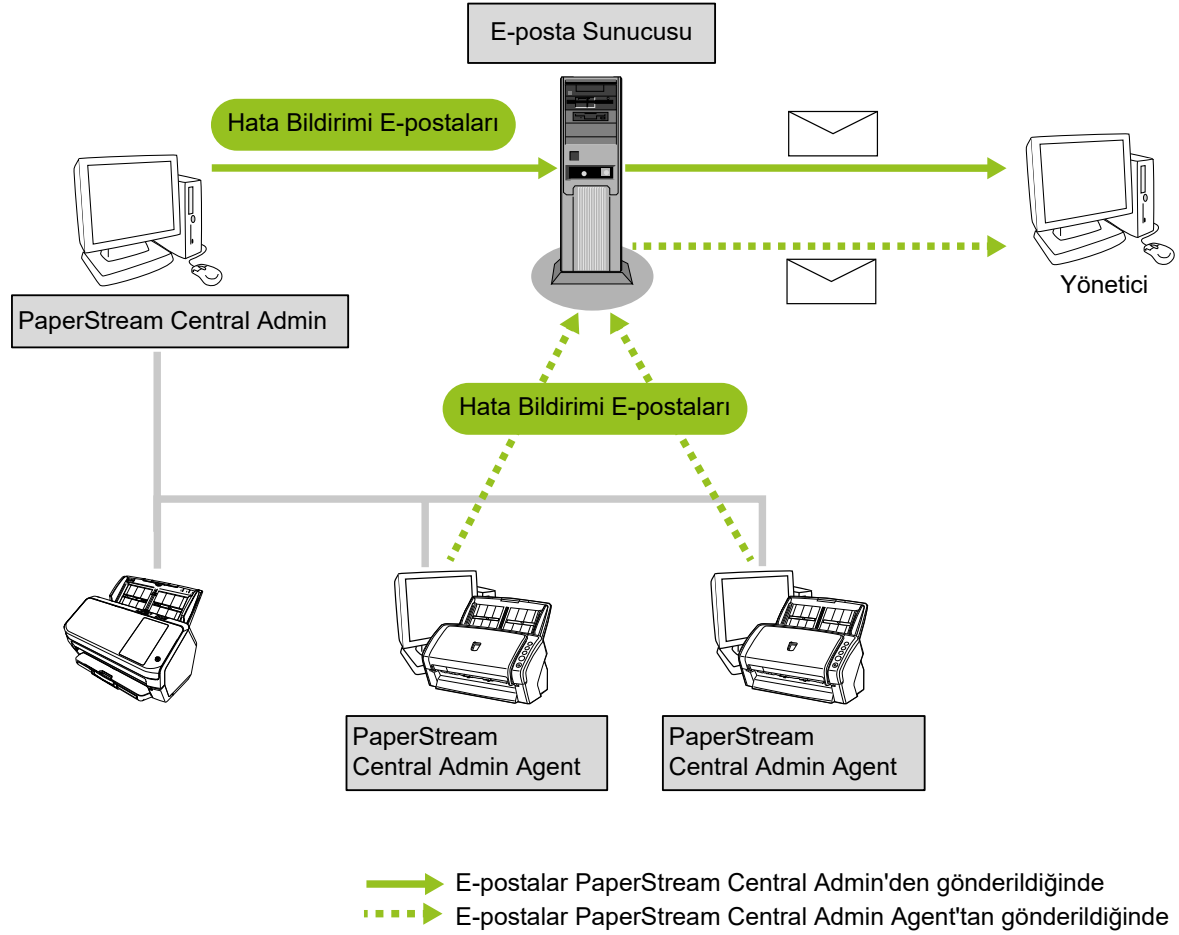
E-posta Sunucusu

Hata Bildirimi E-postaları

Yönetici

PaperStream Central Admin

Hata Bildirimi E-postaları

PaperStream Central Admin Agent

PaperStream Central Admin Agent

E-postalar PaperStream Central Admin'den gönderildiğinde
E-postalar PaperStream Central Admin Agent'tan gönderildiğinde